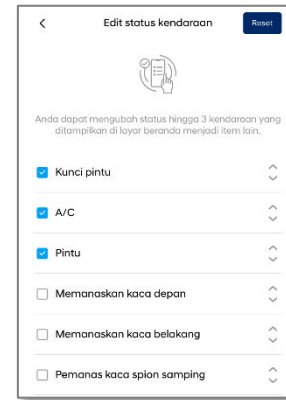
<

Edit status kendaraan

Reset

Anda dapat mengubah status hingga 3 kendaraan yang ditampilkan di layar beranda menjadi item lain.

Kunci pintu

A/C

Pintu

Memanaskan kaca depan

Memanaskan kaca belakang

Pemanas kaca spion samping